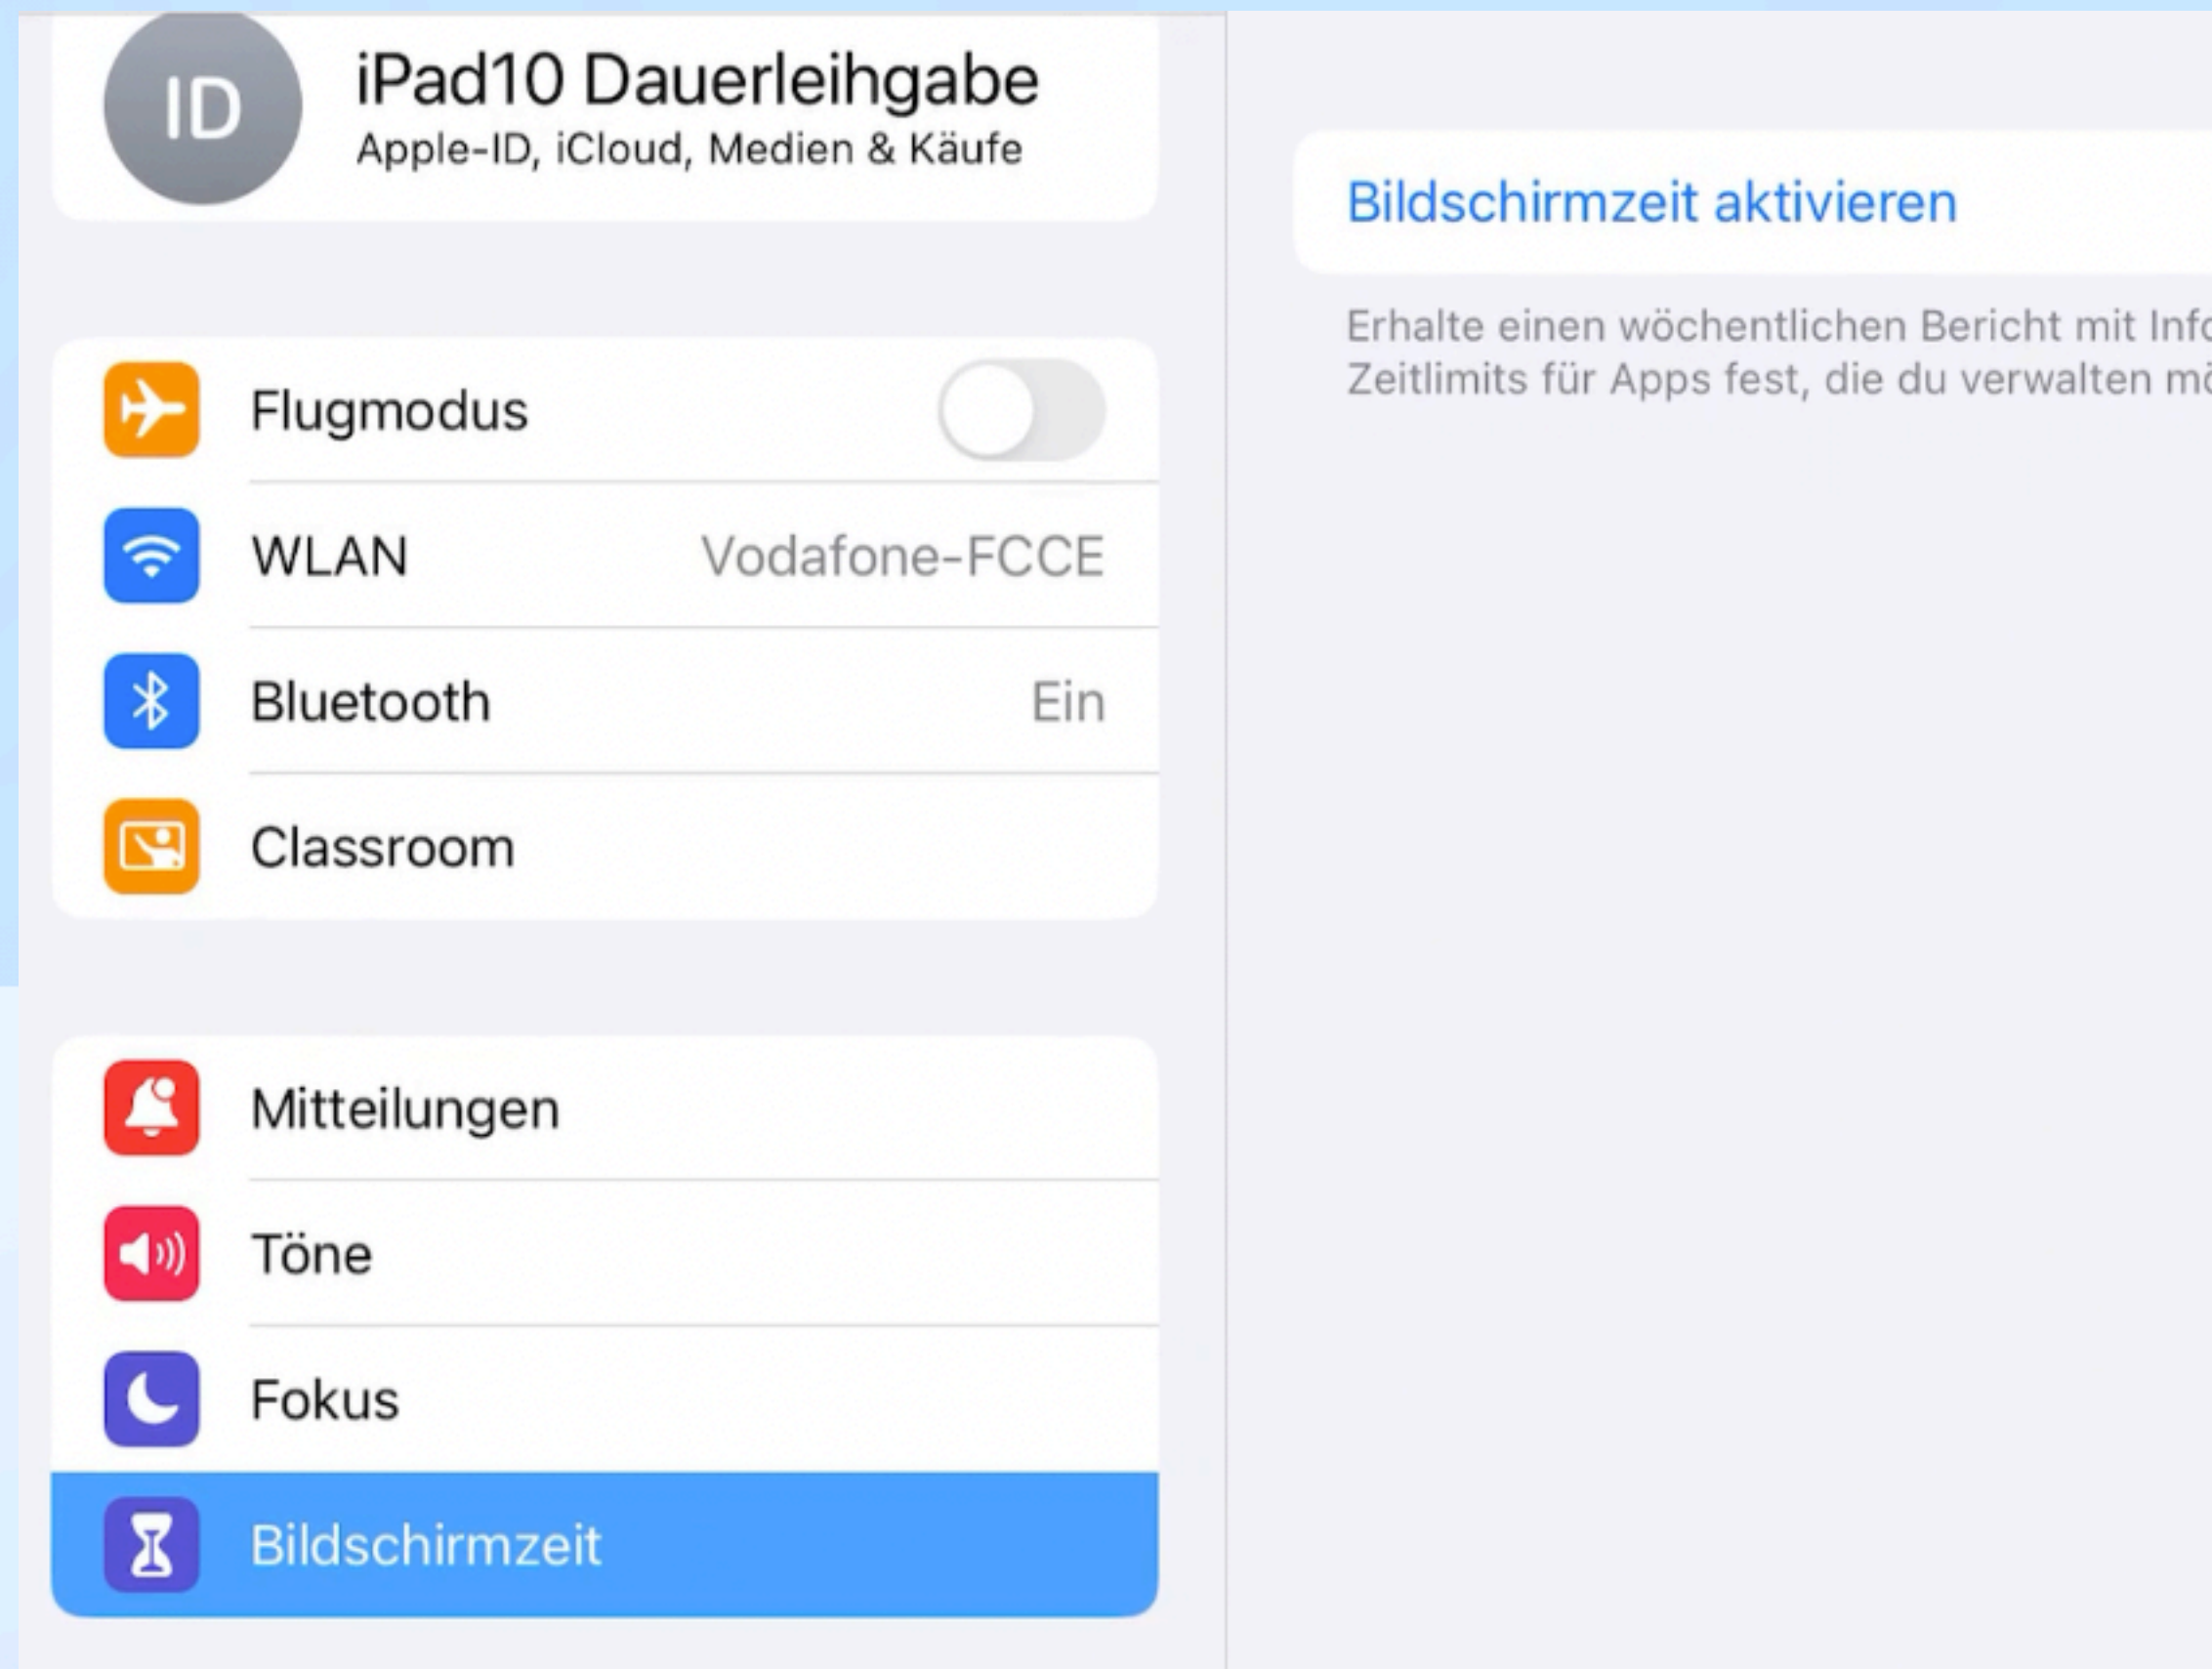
ID
iPad10 Dauerleihgabe
Apple-ID, iCloud, Medien & Käufe

Flugmodus

WLAN Vodafone-FCCE

Bluetooth Ein

Classroom

Mitteilungen

Töne

Fokus

Bildschirmzeit

Bildschirmzeit aktivieren

Erhalte einen wöchentlichen Bericht mit Inf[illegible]
Zeitlimits für Apps fest, die du verwalten m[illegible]